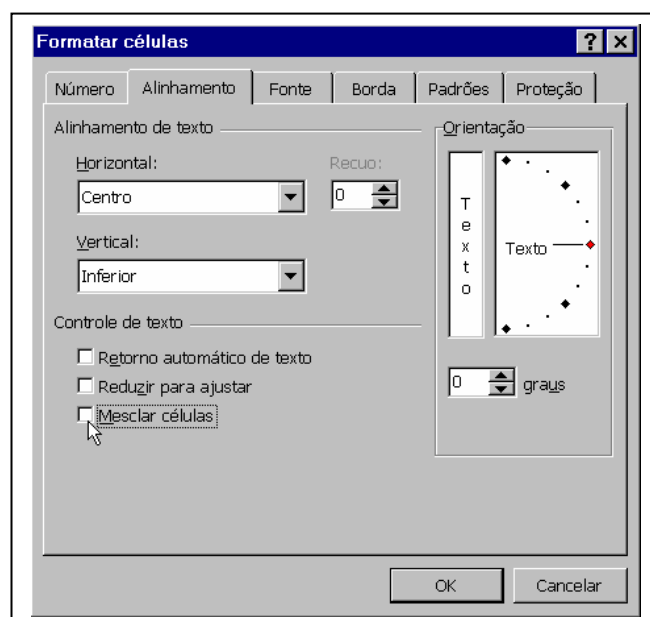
Formatar células

?

Número | Alinhamento | Fonte | Borda | Padrões | Proteção

Alinhamento de texto

Horizontal:

Centro

Recuo:

0

Vertical:

Inferior

Controle de texto

Retorno automático de texto

Reduzir para ajustar

Mesclar células

Orientação

T
e
x
t
o

Texto

0

graus

OK

Cancelar